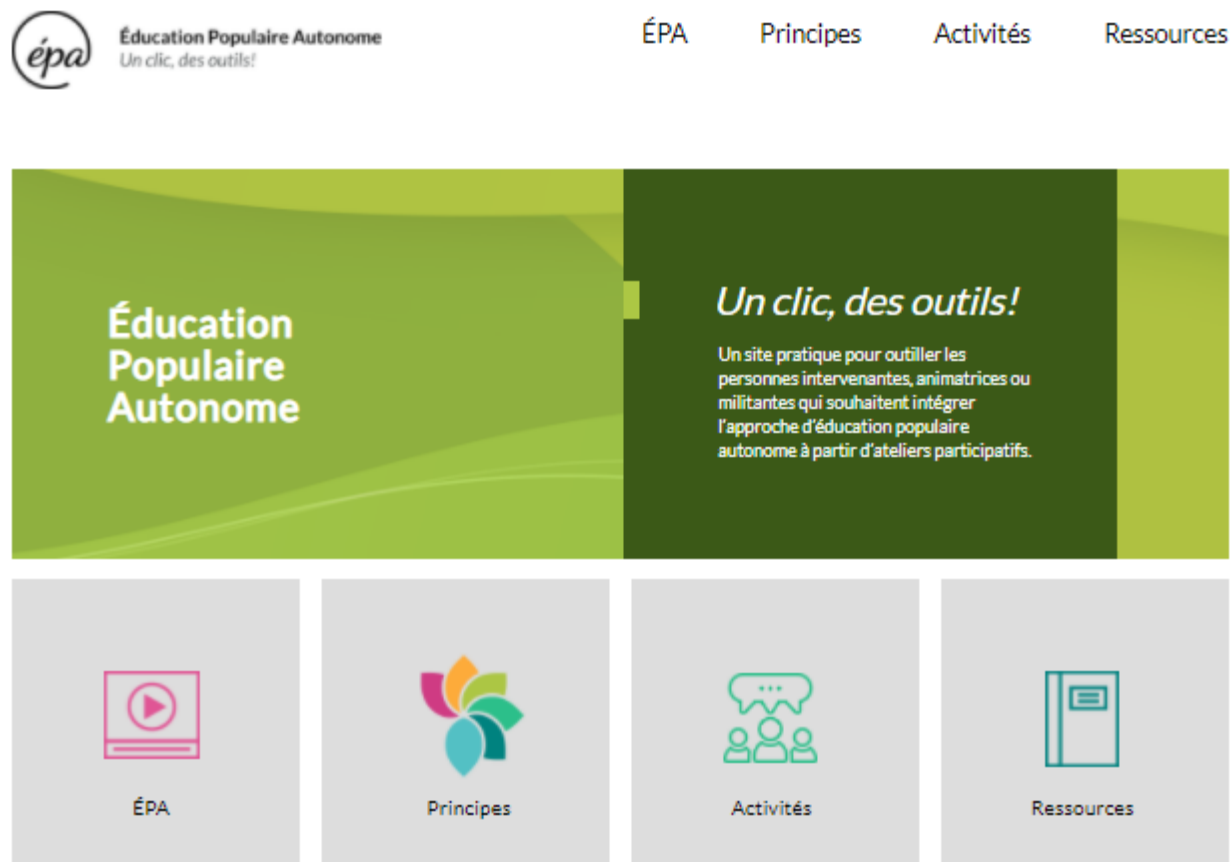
épa

Éducation Populaire Autonome
Un clic, des outils!

ÉPA Principes Activités Ressources

Éducation Populaire Autonome

Un clic, des outils!

Un site pratique pour outiller les personnes intervenantes, animatrices ou militantes qui souhaitent intégrer l'approche d'éducation populaire autonome à partir d'ateliers participatifs.

ÉPA

Principes

Activités

Ressources